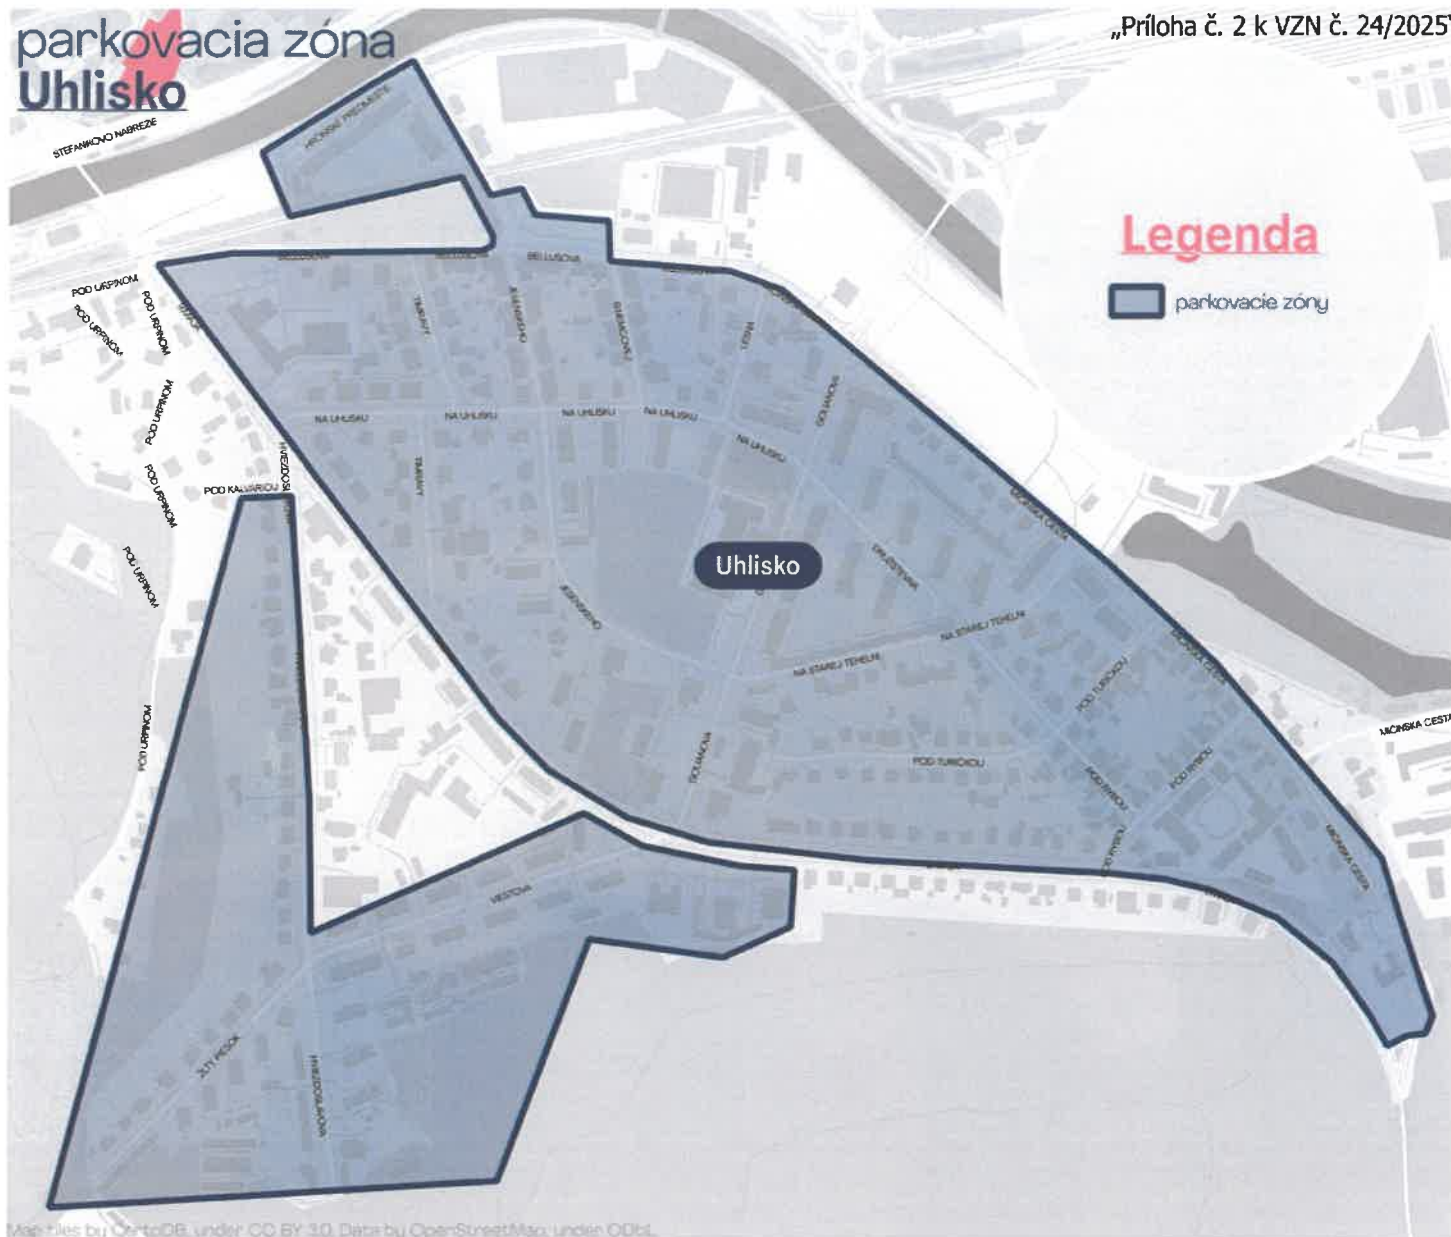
parkovacia zóna
Uhlisko

„Príloha č. 2 k VZN č. 24/2025"

Legenda
parkovacie zóny

ŠTEFÁNIKOVO NÁBREŽIE
HRONSKÉ PREDMESTIE
BELLUSOVA
POD URPÍNOM
POD URPÍNOM
POD URPÍNOM
POD URPÍNOM
POD URPÍNOM
POD URPÍNOM
POD URPÍNOM
NA UHLISKU
NA UHLISKU
NA UHLISKU
NA UHLISKU
NA UHLISKU
TRAVNÝ
HVIEZDOSLAVOVA
POD KALVÁRIOU
MIČINSKÁ CESTA
MIČINSKÁ CESTA
MIČINSKÁ CESTA
MIČINSKÁ CESTA
Uhlisko
NA STAREJ TEHELNI
NA STAREJ TEHELNI
POD TURNIČKOU
POD TURNIČKOU
POD RYBOU
POD RYBOU
VESTOVA
ŽLTÝ PIESOK
HVIEZDOSLAVOVA

Map tiles by CartoDB, under CC BY 3.0. Data by OpenStreetMap, under ODbL.